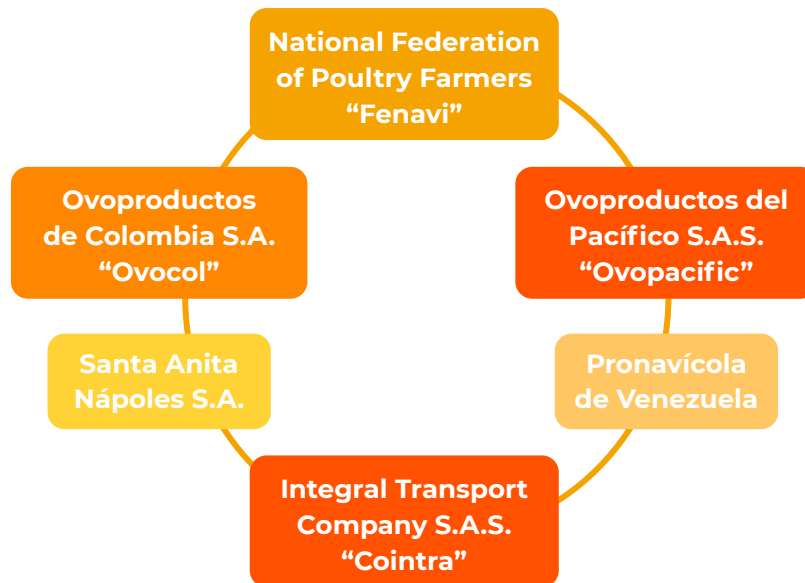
National Federation of Poultry Farmers “Fenavi”

Ovoproductos del Pacífico S.A.S. “Ovopacific”

Pronavícola de Venezuela

Integral Transport Company S.A.S. “Cointra”

Santa Anita Nápoles S.A.

Ovoproductos de Colombia S.A. “Ovocol”